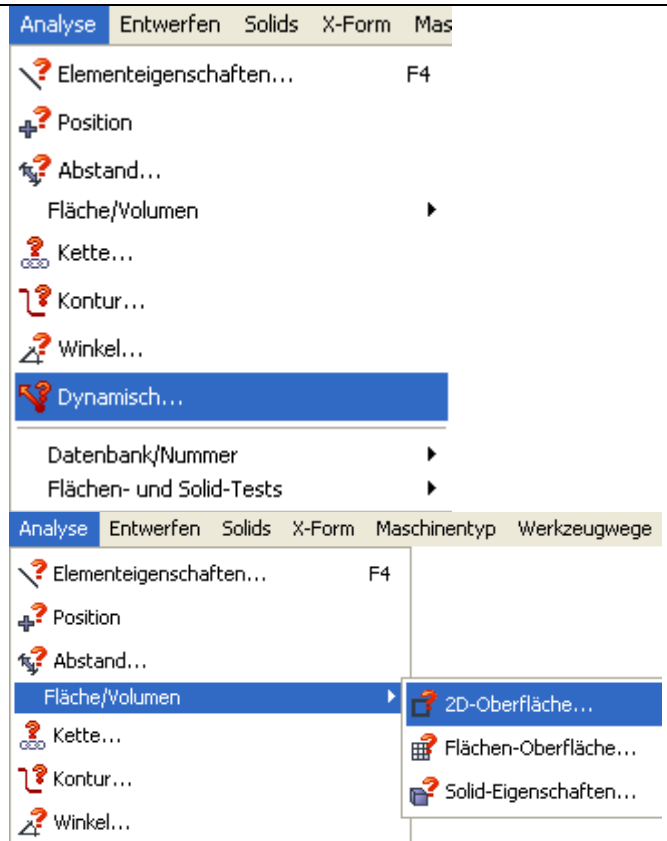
Analyse Entwerfen Solids X-Form Mas

Elementeigenschaften... F4
Position
Abstand...
Fläche/Volumen
Kette...
Kontur...
Winkel...
Dynamisch...
Datenbank/Nummer
Flächen- und Solid-Tests

Analyse Entwerfen Solids X-Form Maschinentyp Werkzeugwege

Elementeigenschaften... F4
Position
Abstand...
Fläche/Volumen
Kette...
Kontur...
Winkel...

2D-Oberfläche...
Flächen-Oberfläche...
Solid-Eigenschaften...